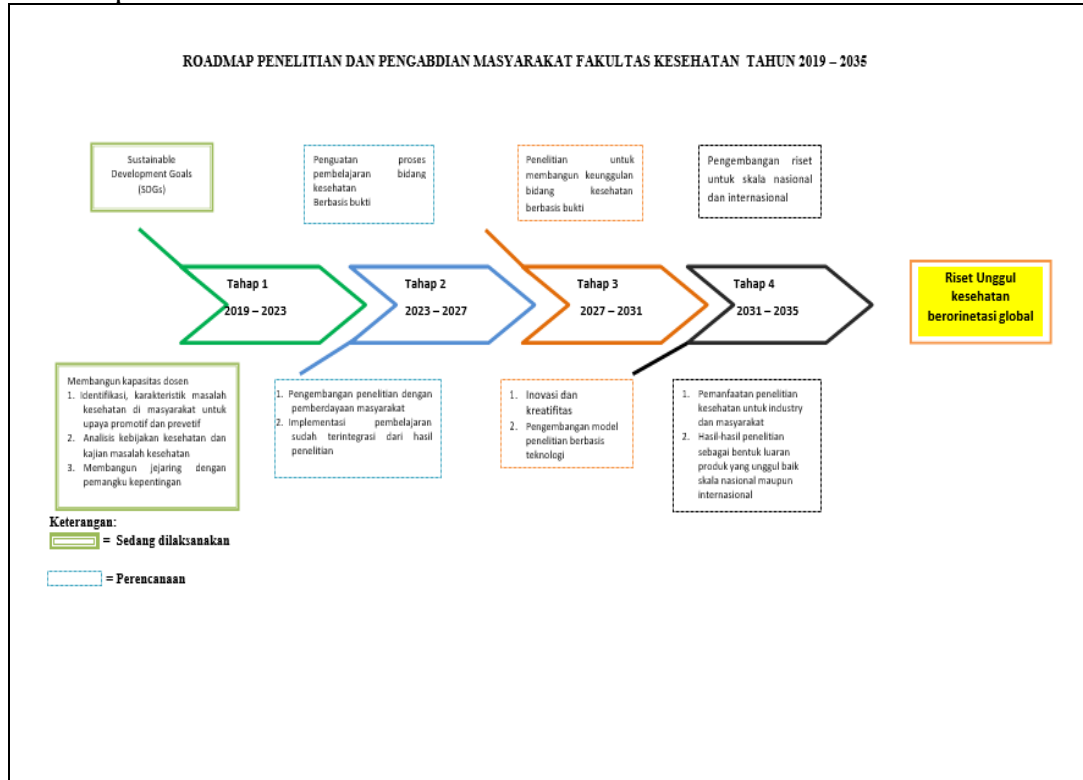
ROADMAP PENELITIAN DAN PENGABDIAN MASYARAKAT FAKULTAS KESEHATAN TAHUN 2019 – 2035

Sustainable Development Goals (SDGs)

Penguatan proses pembelajaran bidang kesehatan Berbasis bukti

Penelitian untuk membangun keunggulan bidang kesehatan berbasis bukti

Pengembangan riset untuk skala nasional dan internasional

Tahap 1
2019 – 2023

Tahap 2
2023 – 2027

Tahap 3
2027 – 2031

Tahap 4
2031 – 2035

Riset Unggul kesehatan berorinetasi global

Membangun kapasitas dosen
1. Identifikasi, karakteristik masalah kesehatan di masyarakat untuk upaya promotif dan prevetif
2. Analisis kebijakan kesehatan dan kajian masalah kesehatan
3. Membangun jejaring dengan pemangku kepentingan

1. Pengembangan penelitian dengan pemberdayaan masyarakat
2. Implementasi pembelajaran sudah terintegrasi dari hasil penelitian

1. Inovasi dan kreatifitas
2. Pengembangan model penelitian berbasis teknologi

1. Pemanfaatan penelitian kesehatan untuk industry dan masyarakat
2. Hasil-hasil penelitian sebagai bentuk luaran produk yang unggul baik skala nasional maupun internasional

Keterangan:
= Sedang dilaksanakan

= Perencanaan